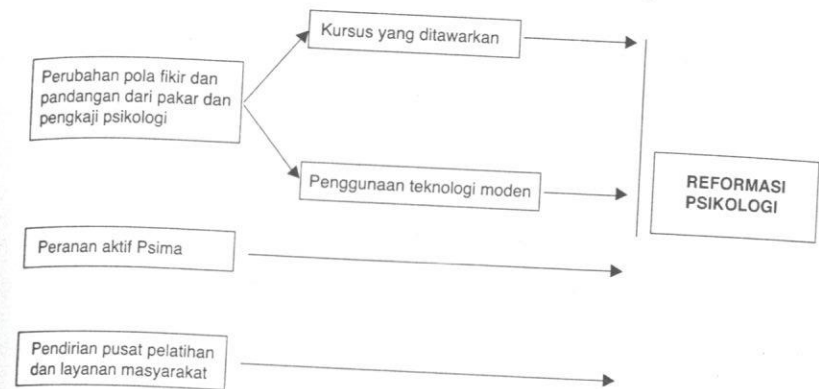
Perubahan pola fikir dan pandangan dari pakar dan pengkaji psikologi

Kursus yang ditawarkan

Penggunaan teknologi moden

REFORMASI PSIKOLOGI

Peranan aktif Psima

Pendirian pusat pelatihan dan layanan masyarakat